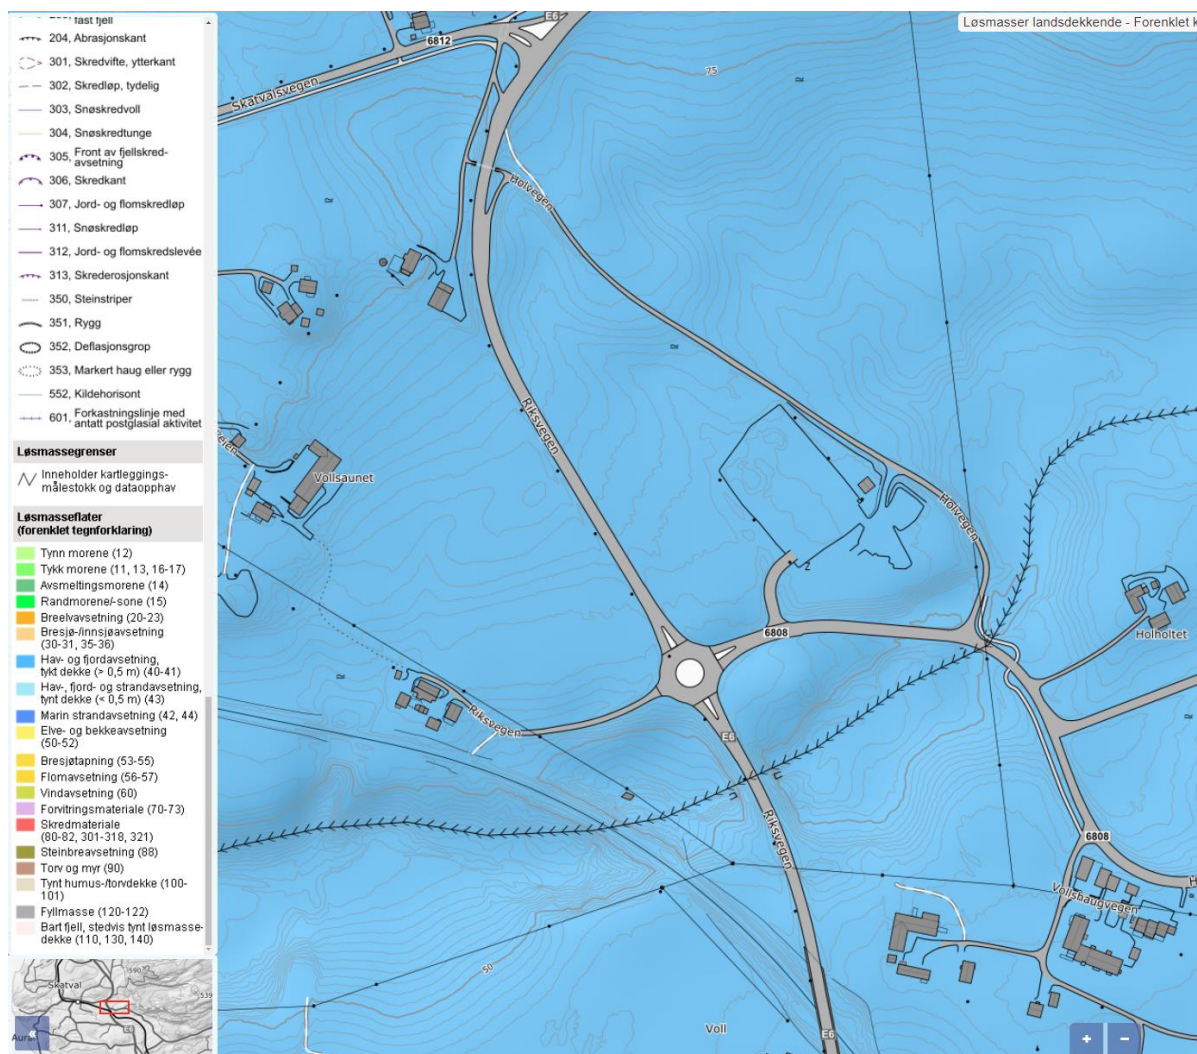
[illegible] fast fjell
204, Abrasjonskant
301, Skredvifte, ytterkant
302, Skredløp, tydelig
303, Snøskredvoll
304, Snøskredtunge
305, Front av fjellskredavsetning
306, Skredkant
307, Jord- og flomskredløp
311, Snøskredløp
312, Jord- og flomskredslevée
313, Skrederosjonskant
350, Steinstriper
351, Rygg
352, Deflasjonsgrop
353, Markert haug eller rygg
552, Kildehorisont
601, Forkastningslinje med antatt postglasial aktivitet

Løsmassegrenser
Inneholder kartleggingsmålestokk og dataopphav

Løsmasseflater (forenklet tegnforklaring)
Tynn morene (12)
Tykk morene (11, 13, 16-17)
Avsmeltingsmorene (14)
Randmorene/-sone (15)
Breelvavsetning (20-23)
Bresjø-/innsjøavsetning (30-31, 35-36)
Hav- og fjordavsetning, tykt dekke (> 0,5 m) (40-41)
Hav-, fjord- og strandavsetning, tynt dekke (< 0,5 m) (43)
Marin strandavsetning (42, 44)
Elve- og bekkeavsetning (50-52)
Bresjøtapning (53-55)
Flomavsetning (56-57)
Vindavsetning (60)
Forvitringsmateriale (70-73)
Skredmateriale (80-82, 301-318, 321)
Steinbreavsetning (88)
Torv og myr (90)
Tynt humus-/torvdekke (100-101)
Fyllmasse (120-122)
Bart fjell, stedvis tynt løsmassedekke (110, 130, 140)

Skatval
590
539
Aura

Løsmasser landsdekkende - Forenklet k

6812
E6
Skatvalsvegen
75
Holvegen
Riksvegen
Vollsaunet
Holvegen
6808
Holholtet
Riksvegen
E6
Riksvegen
6808
Vollshaugvegen
H
50
Voll
E6
+
−